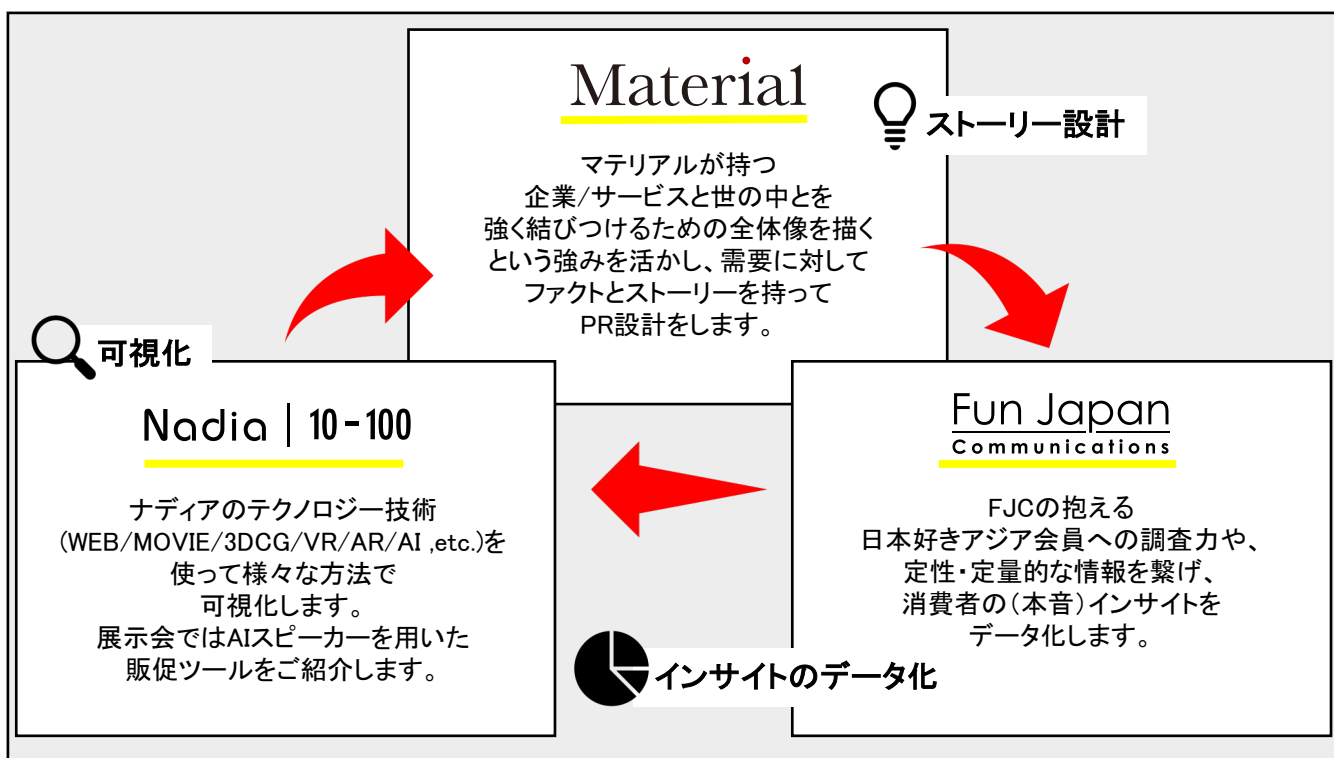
Material

ストーリー設計

マテリアルが持つ
企業/サービスと世の中とを
強く結びつけるための全体像を描く
という強みを活かし、需要に対して
ファクトとストーリーを持って
PR設計をします。

可視化

Nadia | 10-100

ナディアのテクノロジー技術
(WEB/MOVIE/3DCG/VR/AR/AI ,etc.)を
使って様々な方法で
可視化します。
展示会ではAIスピーカーを用いた
販促ツールをご紹介します。

Fun Japan
Communications

FJCの抱える
日本好きアジア会員への調査力や、
定性・定量的な情報を繋げ、
消費者の(本音)インサイトを
データ化します。

インサイトのデータ化